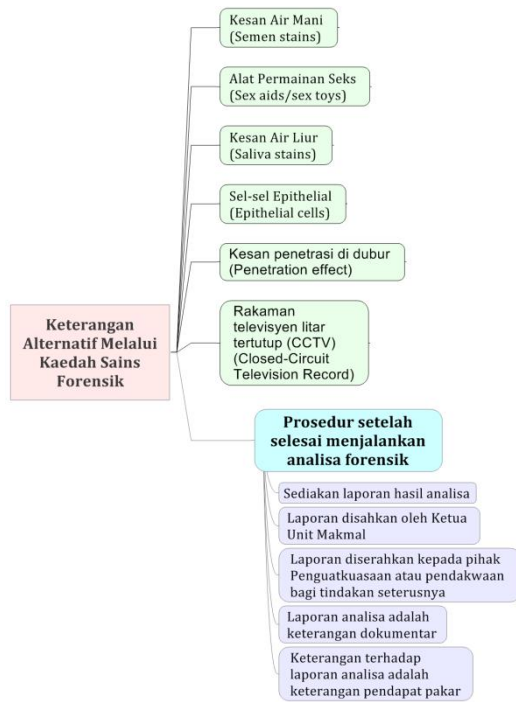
Keterangan Alternatif Melalui Kaedah Sains Forensik

Kesan Air Mani (Semen stains)

Alat Permainan Seks (Sex aids/sex toys)

Kesan Air Liur (Saliva stains)

Sel-sel Epithelial (Epithelial cells)

Kesan penetrasi di dubur (Penetration effect)

Rakaman televisyen litar tertutup (CCTV) (Closed-Circuit Television Record)

Prosedur setelah selesai menjalankan analisa forensik

Sediakan laporan hasil analisa

Laporan disahkan oleh Ketua Unit Makmal

Laporan diserahkan kepada pihak Penguatkuasaan atau pendakwaan bagi tindakan seterusnya

Laporan analisa adalah keterangan dokumentar

Keterangan terhadap laporan analisa adalah keterangan pendapat pakar